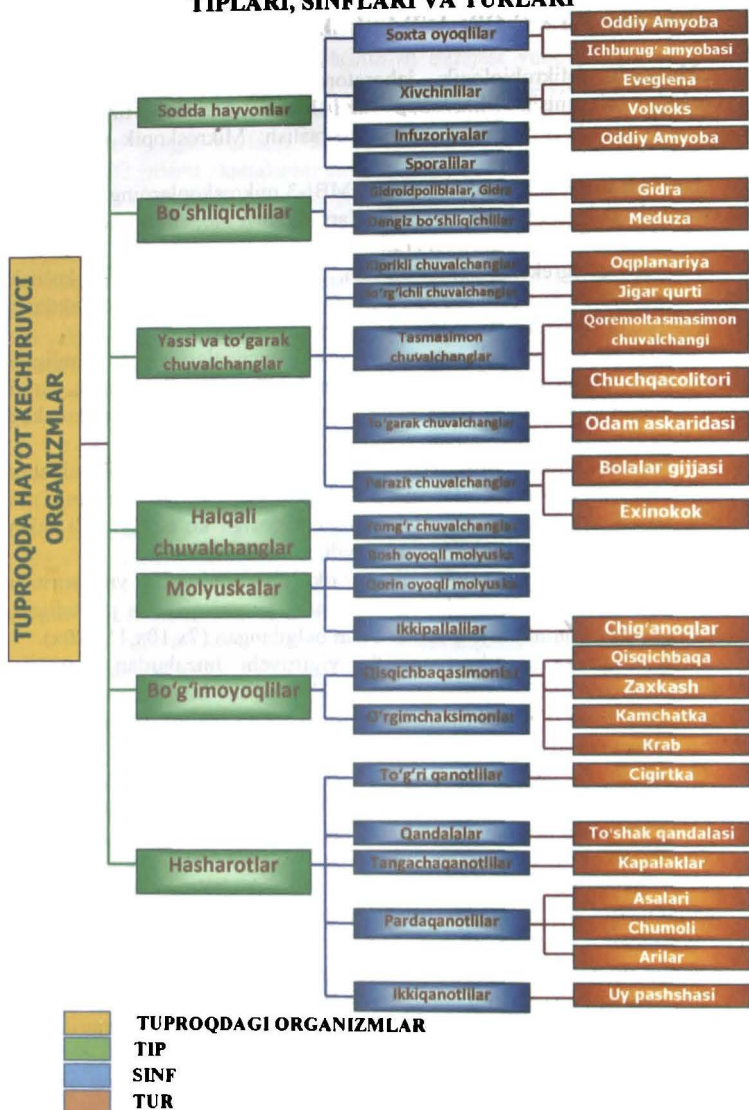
TIPLARI, SINFLARI VA TURLARI

TUPROQDA HAYOT KECHIRUVCI ORGANIZMLAR

Sodda hayvonlar
Soxta oyoqlilar
Oddiy Amyoba
Ichburug' amyobasi
Xivchinlilar
Eveglena
Volvoks
Infuzoriyalar
Oddiy Amyoba
Sporalilar

Bo'shliqichlilar
Gidroidpoliblar, Gidra
Gidra
Dengiz bo'shliqichlilar
Meduza

Yassi va to'garak chuvalchanglar
Kiprikli chuvalchanglar
Oqplanariya
So'rg'ichli chuvalchanglar
Jigar qurti
Tasmasimon chuvalchanglar
Qoremoltasmasimon chuvalchangi
Chuchqacolitori
To'garak chuvalchanglar
Odam askaridasi
Parazit chuvalchanglar
Bolalar gijjasi
Exinokok

Halqali chuvalchanglar
Yomg'r chuvalchanglar

Molyuskalar
Bosh oyoqli molyuska
Qorin oyoqli molyuska
Ikkipallalilar
Chig'anoqlar

Bo'g'imoyoqlilar
Qisqichbaqasimonlar
Qisqichbaqa
Zaxkash
O'rgimchaksimonlar
Kamchatka
Krab

Hasharotlar
To'g'ri qanotlilar
Cigirtka
Qandalalar
To'shak qandalasi
Tangachaqanotlilar
Kapalaklar
Pardaqanotlilar
Asalari
Chumoli
Arilar
Ikkiqanotlilar
Uy pashshasi

TUPROQDAGI ORGANIZMLAR
TIP
SINF
TUR